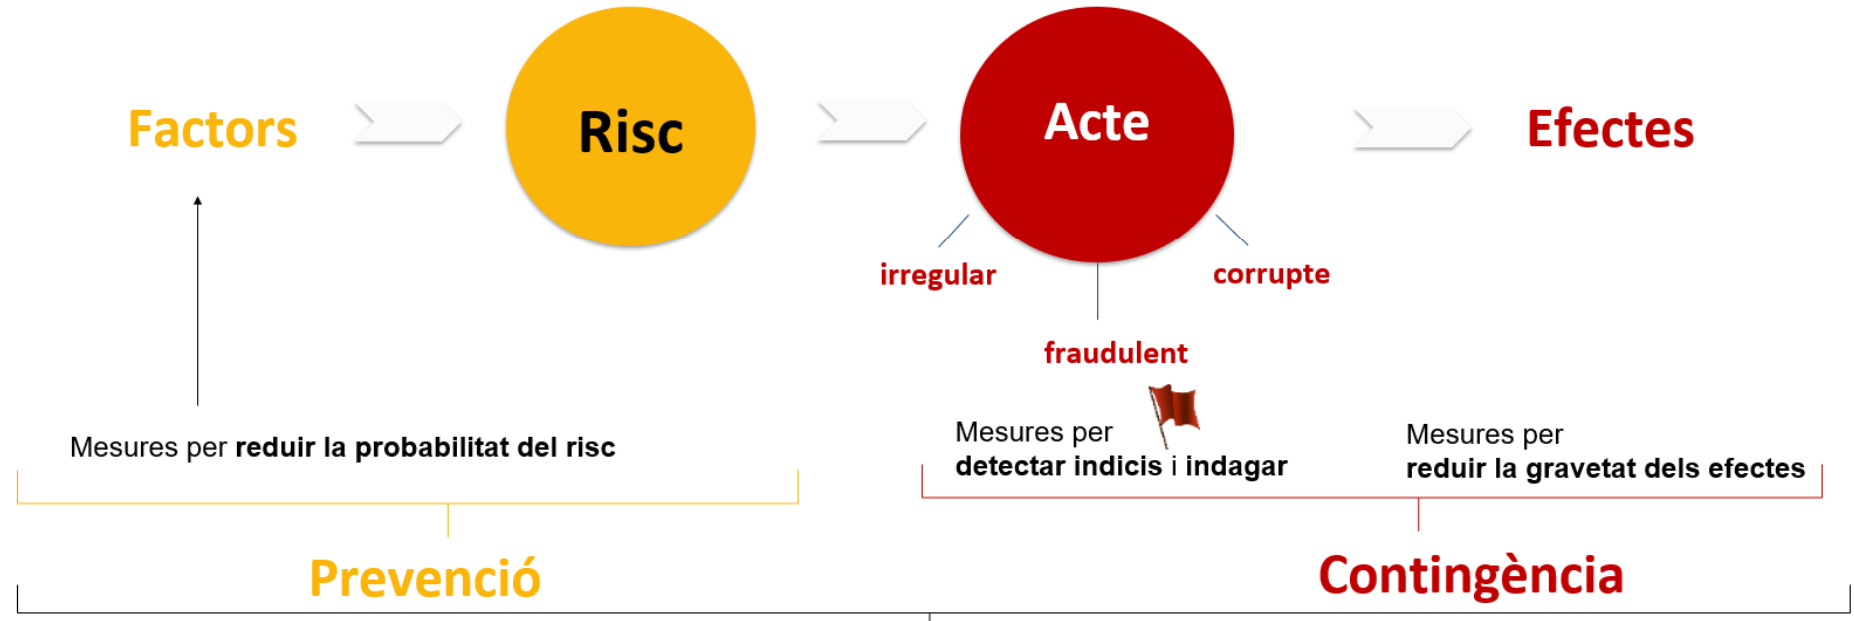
Factors

Risc

Acte

Efectes

irregular

corrupte

fraudulent

Mesures per **reduir la probabilitat del risc**

Mesures per
**detectar indicis i indagar**

Mesures per
**reduir la gravetat dels efectes**

Prevenció

Contingència